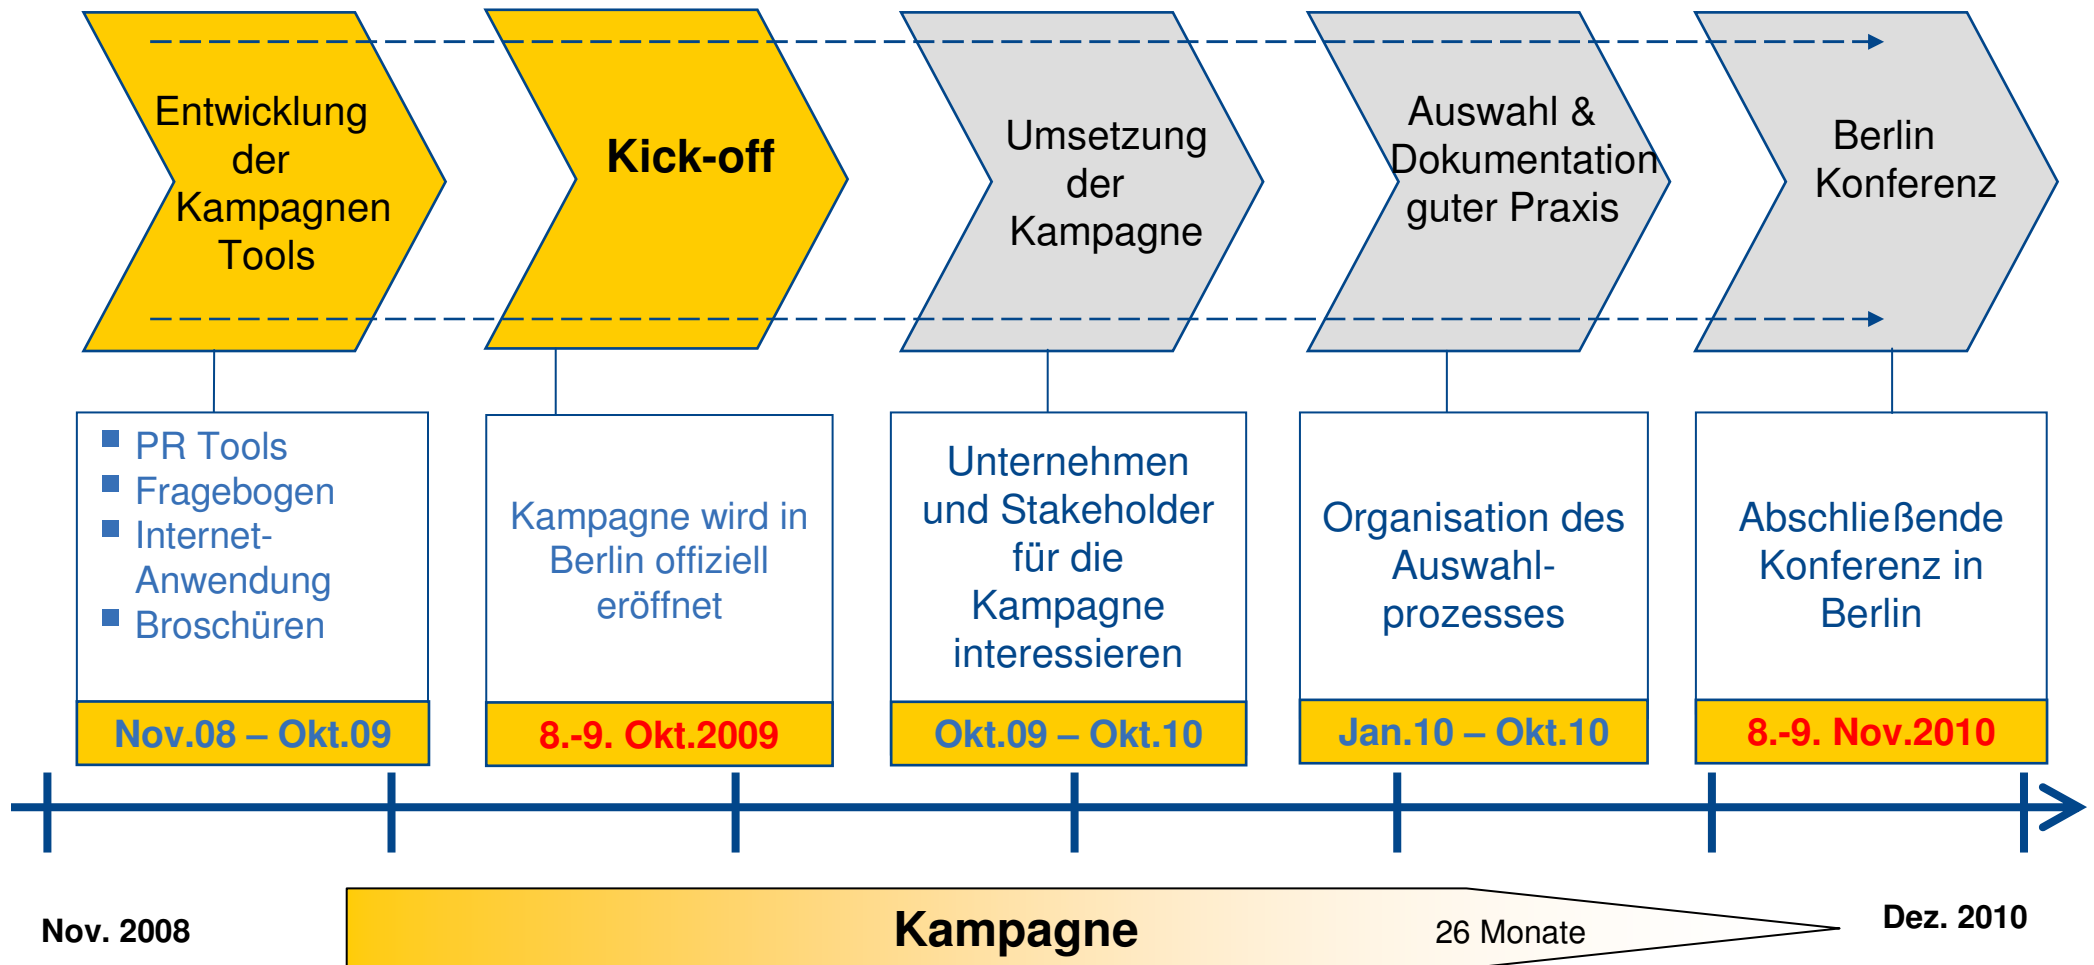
Entwicklung der Kampagnen Tools

Kick-off

Umsetzung der Kampagne

Auswahl & Dokumentation guter Praxis

Berlin Konferenz

- PR Tools
- Fragebogen
- Internet-Anwendung
- Broschüren

Nov.08 – Okt.09

Kampagne wird in Berlin offiziell eröffnet

8.-9. Okt.2009

Unternehmen und Stakeholder für die Kampagne interessieren

Okt.09 – Okt.10

Organisation des Auswahlprozesses

Jan.10 – Okt.10

Abschließende Konferenz in Berlin

8.-9. Nov.2010

Nov. 2008

Kampagne

26 Monate

Dez. 2010